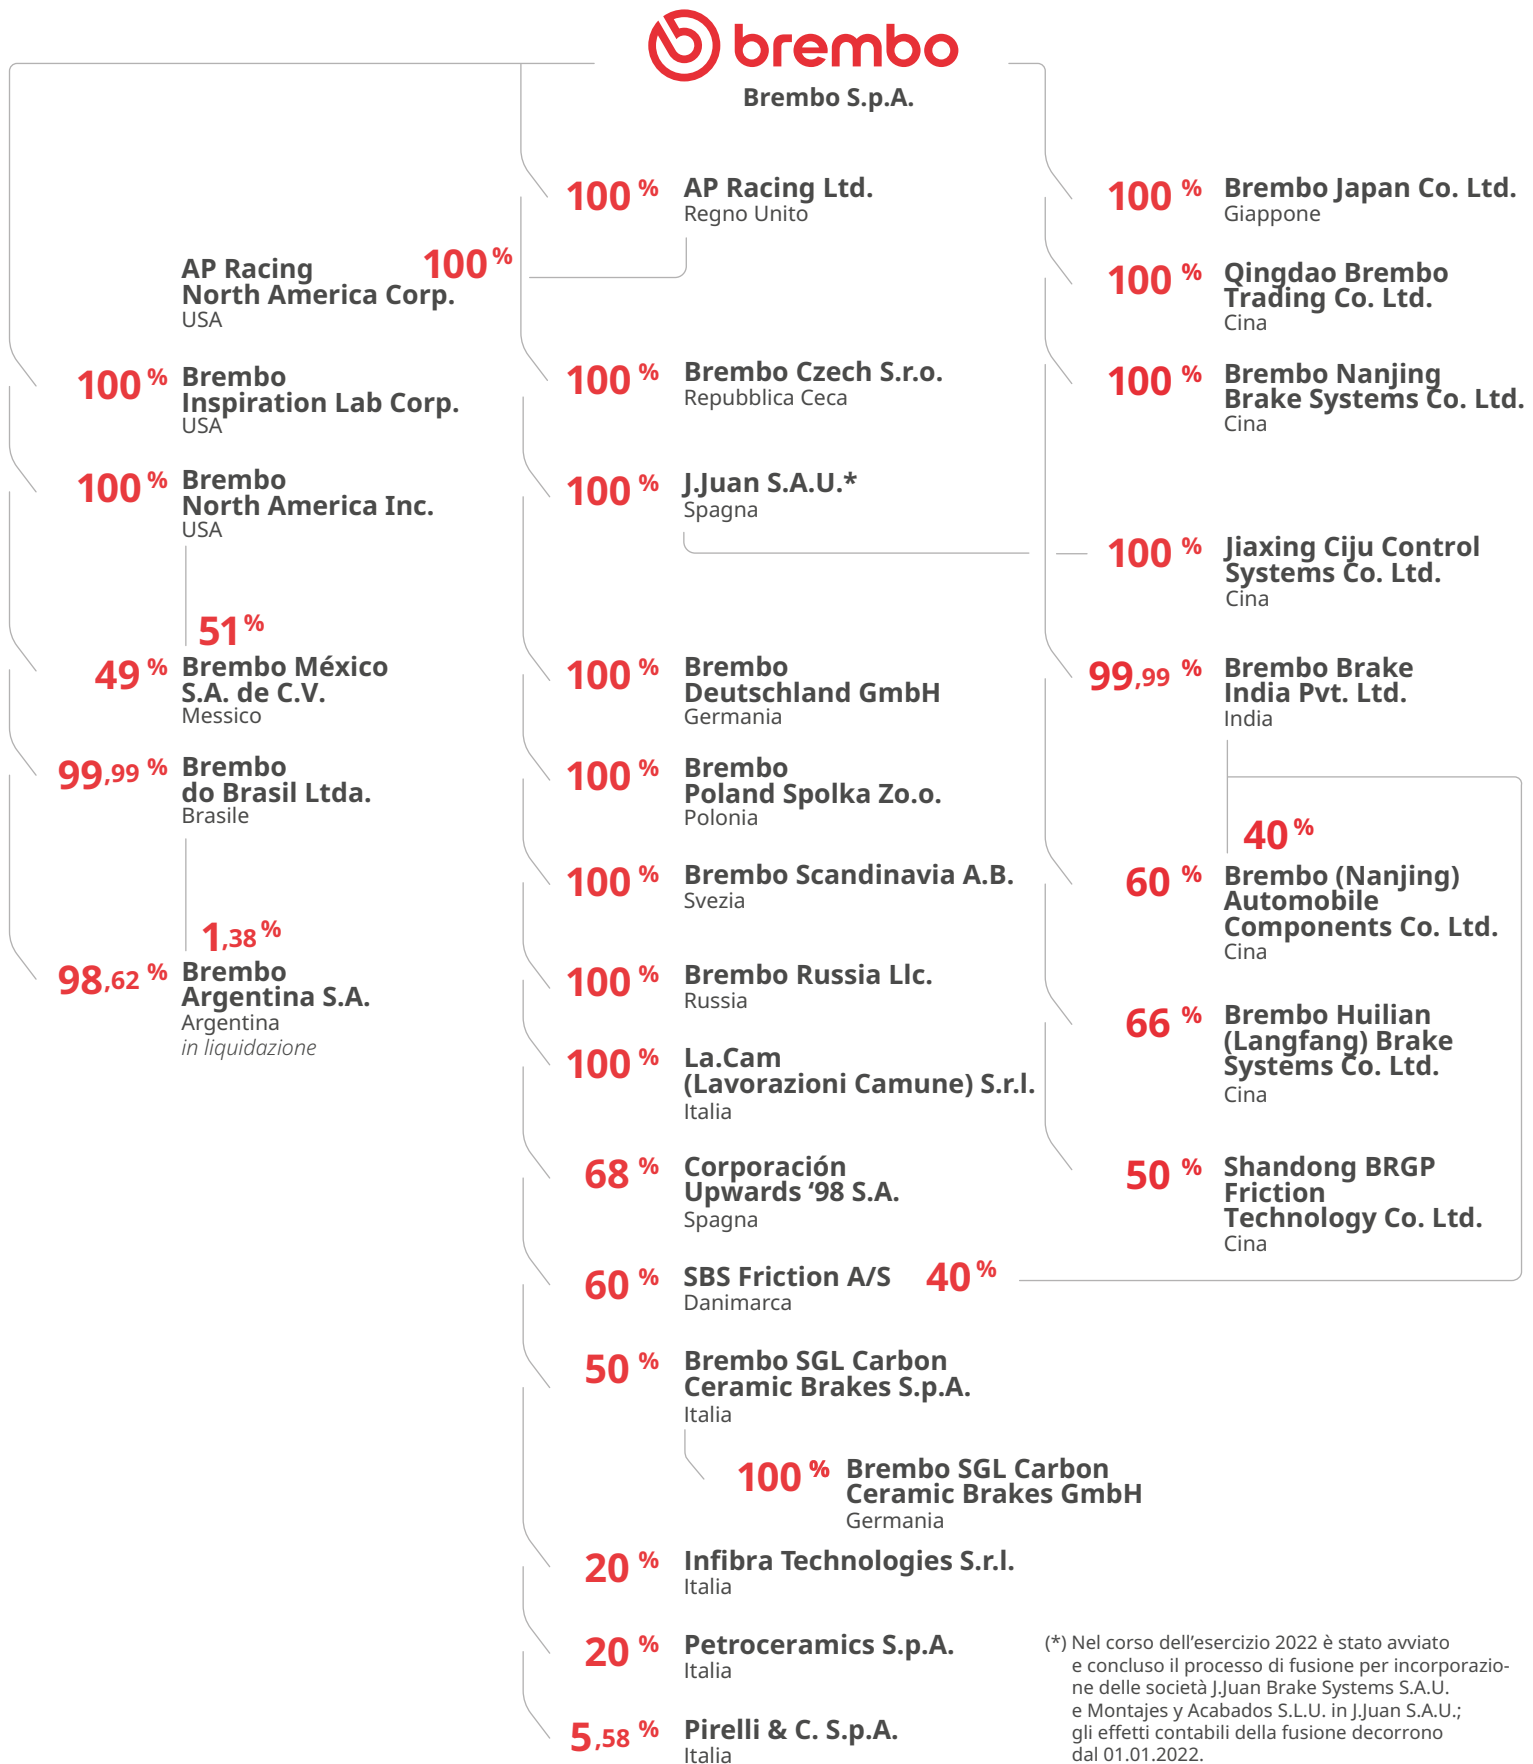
brembo
Brembo S.p.A.

100 % AP Racing Ltd.
Regno Unito

AP Racing North America Corp.
USA
100 %

100 % Brembo Inspiration Lab Corp.
USA

100 % Brembo North America Inc.
USA

51 %

49 % Brembo México S.A. de C.V.
Messico

99,99 % Brembo do Brasil Ltda.
Brasile

1,38 %

98,62 % Brembo Argentina S.A.
Argentina
*in liquidazione*

100 % Brembo Czech S.r.o.
Repubblica Ceca

100 % J.Juan S.A.U.*
Spagna

100 % Brembo Deutschland GmbH
Germania

100 % Brembo Poland Spolka Zo.o.
Polonia

100 % Brembo Scandinavia A.B.
Svezia

100 % Brembo Russia Llc.
Russia

100 % La.Cam (Lavorazioni Camune) S.r.l.
Italia

68 % Corporación Upwards '98 S.A.
Spagna

60 % SBS Friction A/S
Danimarca
40 %

50 % Brembo SGL Carbon Ceramic Brakes S.p.A.
Italia

100 % Brembo SGL Carbon Ceramic Brakes GmbH
Germania

20 % Infibra Technologies S.r.l.
Italia

20 % Petroceramics S.p.A.
Italia

5,58 % Pirelli & C. S.p.A.
Italia

100 % Brembo Japan Co. Ltd.
Giappone

100 % Qingdao Brembo Trading Co. Ltd.
Cina

100 % Brembo Nanjing Brake Systems Co. Ltd.
Cina

100 % Jiaxing Ciju Control Systems Co. Ltd.
Cina

99,99 % Brembo Brake India Pvt. Ltd.
India

40 %

60 % Brembo (Nanjing) Automobile Components Co. Ltd.
Cina

66 % Brembo Huilian (Langfang) Brake Systems Co. Ltd.
Cina

50 % Shandong BRGP Friction Technology Co. Ltd.
Cina

(*) Nel corso dell'esercizio 2022 è stato avviato e concluso il processo di fusione per incorporazione delle società J.Juan Brake Systems S.A.U. e Montajes y Acabados S.L.U. in J.Juan S.A.U.; gli effetti contabili della fusione decorrono dal 01.01.2022.